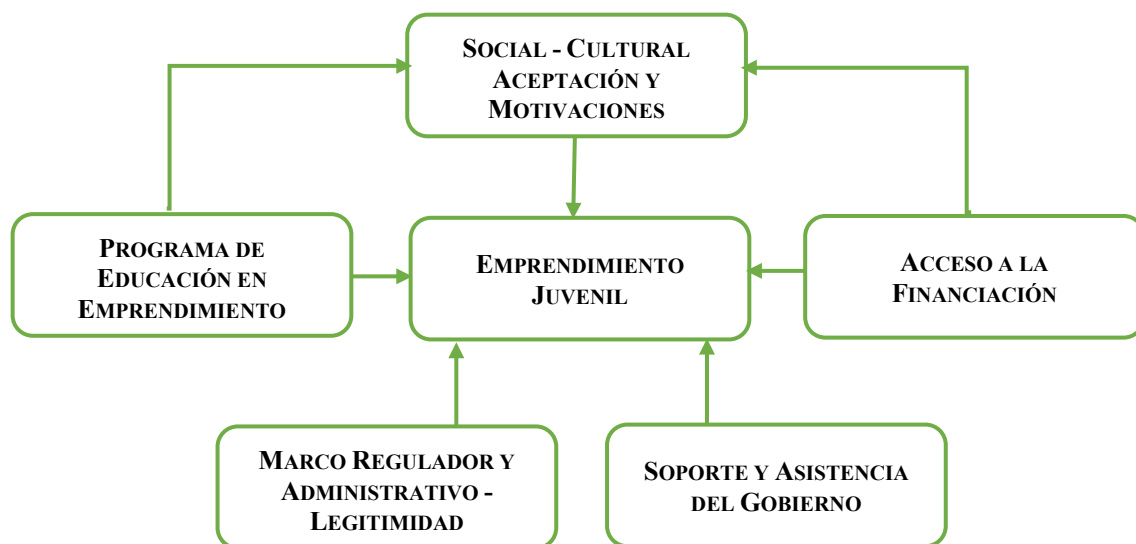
Social - Cultural Aceptación y Motivaciones

Programa de Educación en Emprendimiento

Emprendimiento Juvenil

Acceso a la Financiación

Marco Regulador y Administrativo - Legitimidad

Soporte y Asistencia del Gobierno